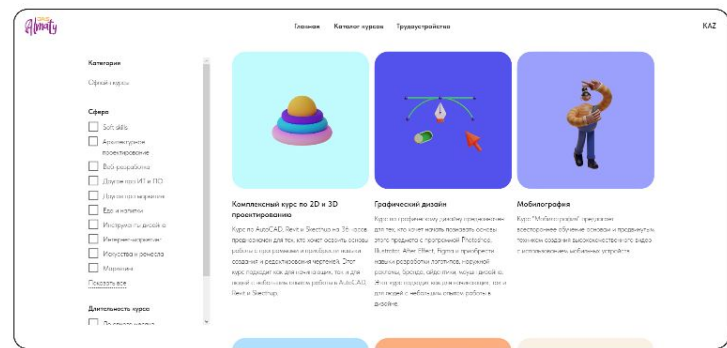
Almaty

Главная Каталог курсов Трудоустройство

KAZ

Категории

Сброс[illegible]

Сфера

Soft skills

Архитектурное проектирование

Веб-разработка

Другое про ИТ и ПО

Другое по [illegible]

Еда и напитки

Инструменты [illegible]

Интернет-маркетинг

Искусство и ремесла

Маркетинг

Показать все

Длительность курса

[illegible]

Комплексный курс по 2D и 3D проектированию

Курс по AutoCAD, Revit и SketchUp на 36 часов предназначен для тех, кто хочет освоить основы работы с программами и приобрести навыки создания и редактирования чертежей. Этот курс подходит как для начинающих, так и для людей с небольшим опытом работы в AutoCAD, Revit и Sketchup.

Графический дизайн

Курс по графическому дизайну предназначен для тех, кто хочет начать познавать основы этого предмета с программой Photoshop, Illustrator, After Effect, Figma и приобрести навыки разработки логотипов, наружной рекламы, брендинга, айдентики, моушн-дизайна. Этот курс подходит как для начинающих, так и для людей с небольшим опытом работы в дизайне.

Мобилография

Курс "Мобилография" предлагает всестороннее обучение основам и продвинутым техникам создания высококачественного видео с использованием мобильных устройств.